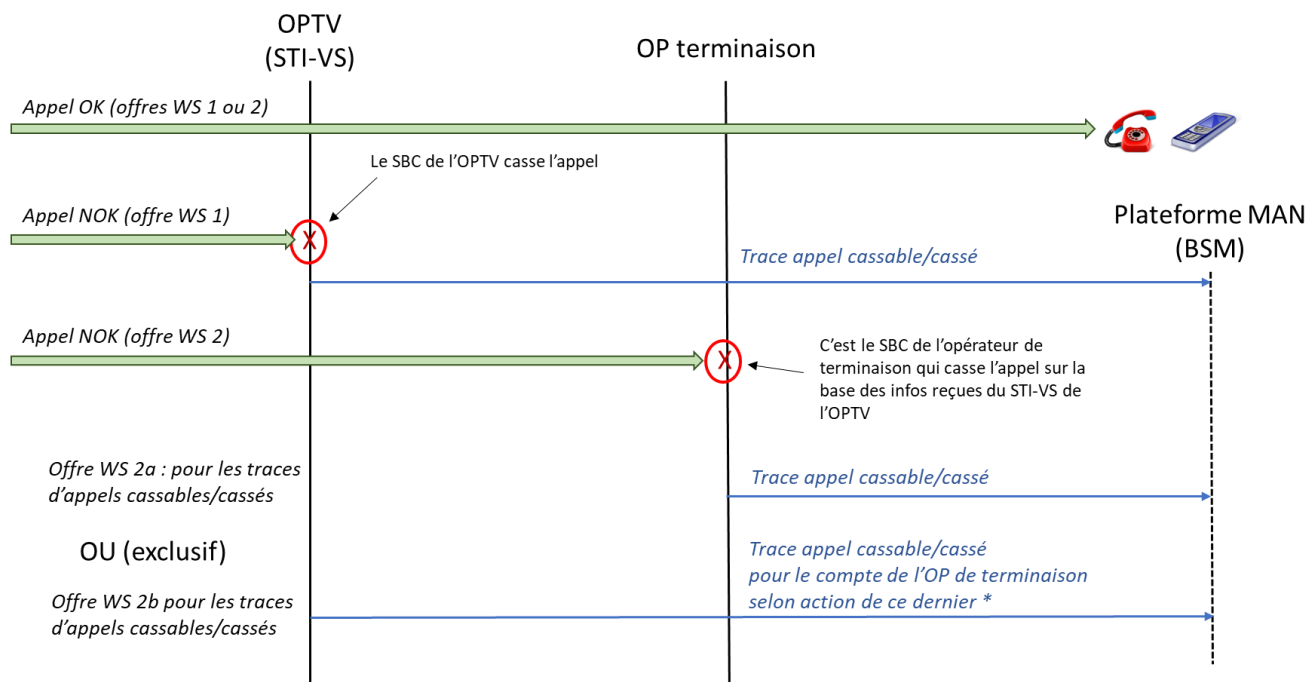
OPTV
(STI-VS)

OP terminaison

Appel OK (offres WS 1 ou 2)

Le SBC de l'OPTV casse l'appel

Appel NOK (offre WS 1)

X

Plateforme MAN
(BSM)

Trace appel cassable/cassé

Appel NOK (offre WS 2)

X

C'est le SBC de l'opérateur de terminaison qui casse l'appel sur la base des infos reçues du STI-VS de l'OPTV

Offre WS 2a : pour les traces d'appels cassables/cassés

Trace appel cassable/cassé

OU (exclusif)

Trace appel cassable/cassé
pour le compte de l'OP de terminaison
selon action de ce dernier *

Offre WS 2b pour les traces d'appels cassables/cassés